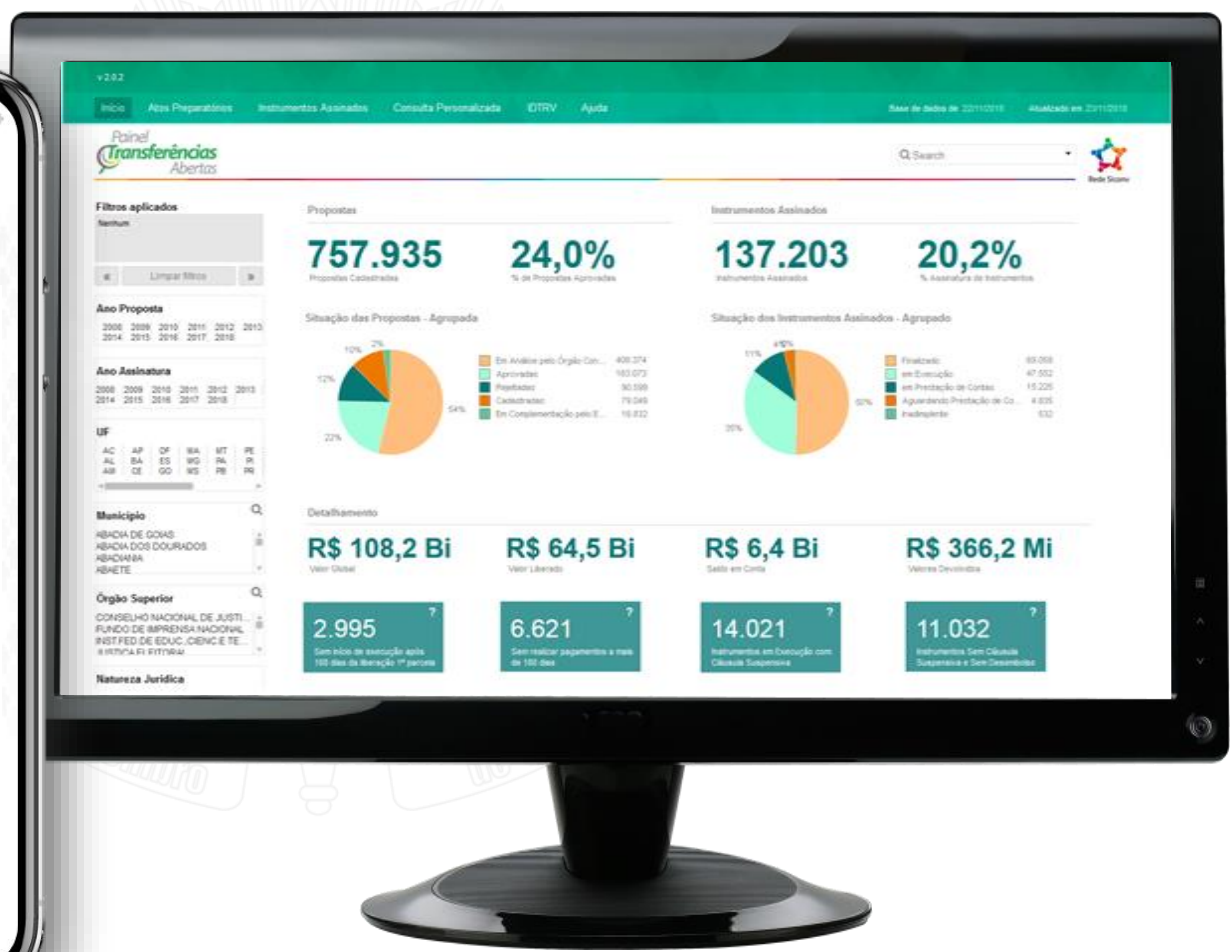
v.2.0.2

Início Atos Preparatórios Instrumentos Assinados Consulta Personalizada IDTRV Ajuda

Base de dados de 22/11/2018 Atualizado em 23/11/2018

Painel Transferências Abertas

Q Search

Rede Siconv

Filtros aplicados
Nenhum

« Limpar filtros »

Ano Proposta
2008 2009 2010 2011 2012 2013 2014 2015 2016 2017 2018

Ano Assinatura
2008 2009 2010 2011 2012 2013 2014 2015 2016 2017 2018

UF
AC AP DF MA MT PE AL BA ES MG PA PI AM CE GO MS PB PR

Município
ABADIA DE GOIAS
ABADIA DOS DOURADOS
ABADIANIA
ABAETE

Órgão Superior
CONSELHO NACIONAL DE JUSTI...
FUNDO DE IMPRENSA NACIONAL
INST.FED.DE EDUC.,CIENC.E TE...
JUSTICA ELEITORAL

Natureza Jurídica

Propostas

757.935
Propostas Cadastradas

24,0%
% de Propostas Aprovadas

Instrumentos Assinados

137.203
Instrumentos Assinados

20,2%
% Assinatura de Instrumentos

Situação das Propostas - Agrupada

10% 2% 12% 22% 54%

Em Análise pelo Órgão Con... 408.374
Aprovadas 163.073
Rejeitadas 90.599
Cadastradas 79.049
Em Complementação pelo E... 16.832

Situação dos Instrumentos Assinados - Agrupado

4% 0% 11% 35% 50%

Finalizado 69.068
em Execução 47.502
em Prestação de Contas 15.226
Aguardando Prestação de Co... 4.835
Inadimplente 532

Detalhamento

R$ 108,2 Bi
Valor Global

R$ 64,5 Bi
Valor Liberado

R$ 6,4 Bi
Saldo em Conta

R$ 366,2 Mi
Valores Devolvidos

2.995
Sem início de execução após 100 dias da liberação 1ª parcela

6.621
Sem realizar pagamentos a mais de 100 dias

14.021
Instrumentos em Execução com Cláusula Suspensiva

11.032
Instrumentos Sem Cláusula Suspensiva e Sem Desembolso